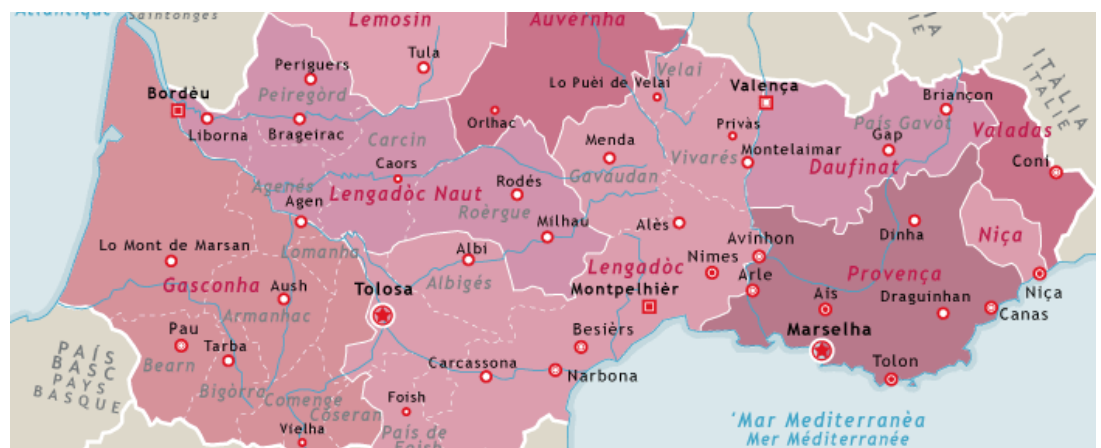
Atlantique Saintonges
Lemosin
Auvernha
Tula
Periguers
Peiregòrd
Bordèu
Liborna
Bragairac
Carcin
Orlhac
Lo Puèi de Velai
Velai
Valença
Briançon
ITÀLIA
ITALIE
Pais Gavòt
Gap
Valadas
Menda
Privàs
Montelaimar
Daufinat
Coni
Caors
Lengadòc Naut
Rodés
Gavaudan
Vivarés
Agenés
Agen
Roèrgue
Milhau
Alès
Dinha
Niça
Lo Mont de Marsan
Lomanha
Albi
Avinhon
Nimes
Arle
Lengadòc
Provença
Gasconha
Aush
Tolosa
Albigés
Montpelhièr
Aís
Draguinhan
Niça
Canas
Armanhac
Pau
Tarba
Besièrs
Marselha
PAÍS BASC
PAYS BASQUE
Bearn
Carcassona
Narbona
Tolon
Bigòrra
Comenge
Foish
Coseran
Vielha
País de Foish
'Mar Mediterranèa
Mer Méditerranée